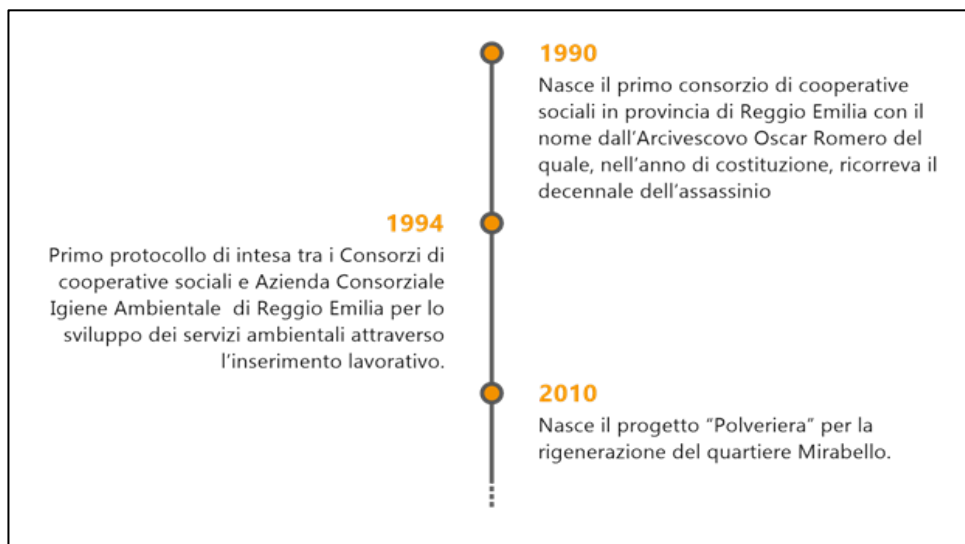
1990

Nasce il primo consorzio di cooperative sociali in provincia di Reggio Emilia con il nome dall'Arcivescovo Oscar Romero del quale, nell'anno di costituzione, ricorreva il decennale dell'assassinio

1994

Primo protocollo di intesa tra i Consorzi di cooperative sociali e Azienda Consorziale Igiene Ambientale di Reggio Emilia per lo sviluppo dei servizi ambientali attraverso l'inserimento lavorativo.

2010

Nasce il progetto "Polveriera" per la rigenerazione del quartiere Mirabello.